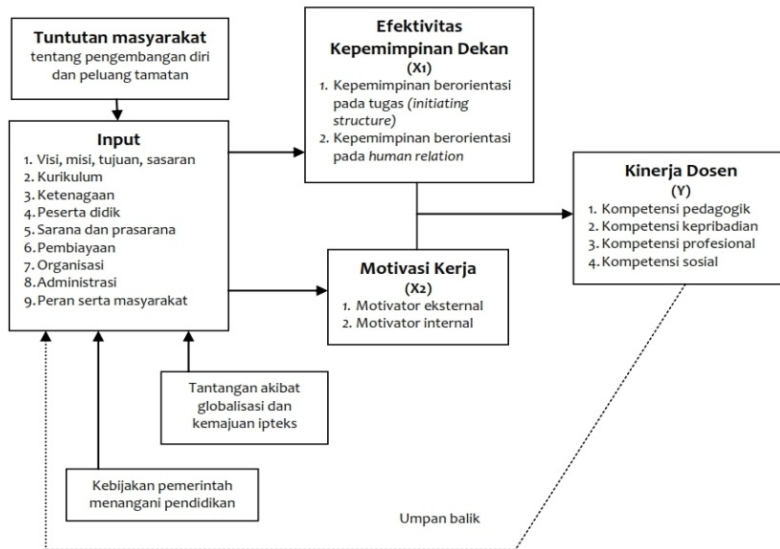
Tuntutan masyarakat
tentang pengembangan diri dan peluang tamatan

Input
1. Visi, misi, tujuan, sasaran
2. Kurikulum
3. Ketenagaan
4. Peserta didik
5. Sarana dan prasarana
6. Pembiayaan
7. Organisasi
8. Administrasi
9. Peran serta masyarakat

Efektivitas Kepemimpinan Dekan
($X_1$)
1. Kepemimpinan berorientasi pada tugas (initiating structure)
2. Kepemimpinan berorientasi pada human relation

Motivasi Kerja
($X_2$)
1. Motivator eksternal
2. Motivator internal

Kinerja Dosen
(Y)
1. Kompetensi pedagogik
2. Kompetensi kepribadian
3. Kompetensi profesional
4. Kompetensi sosial

Tantangan akibat globalisasi dan kemajuan ipteks

Kebijakan pemerintah menangani pendidikan

Umpan balik